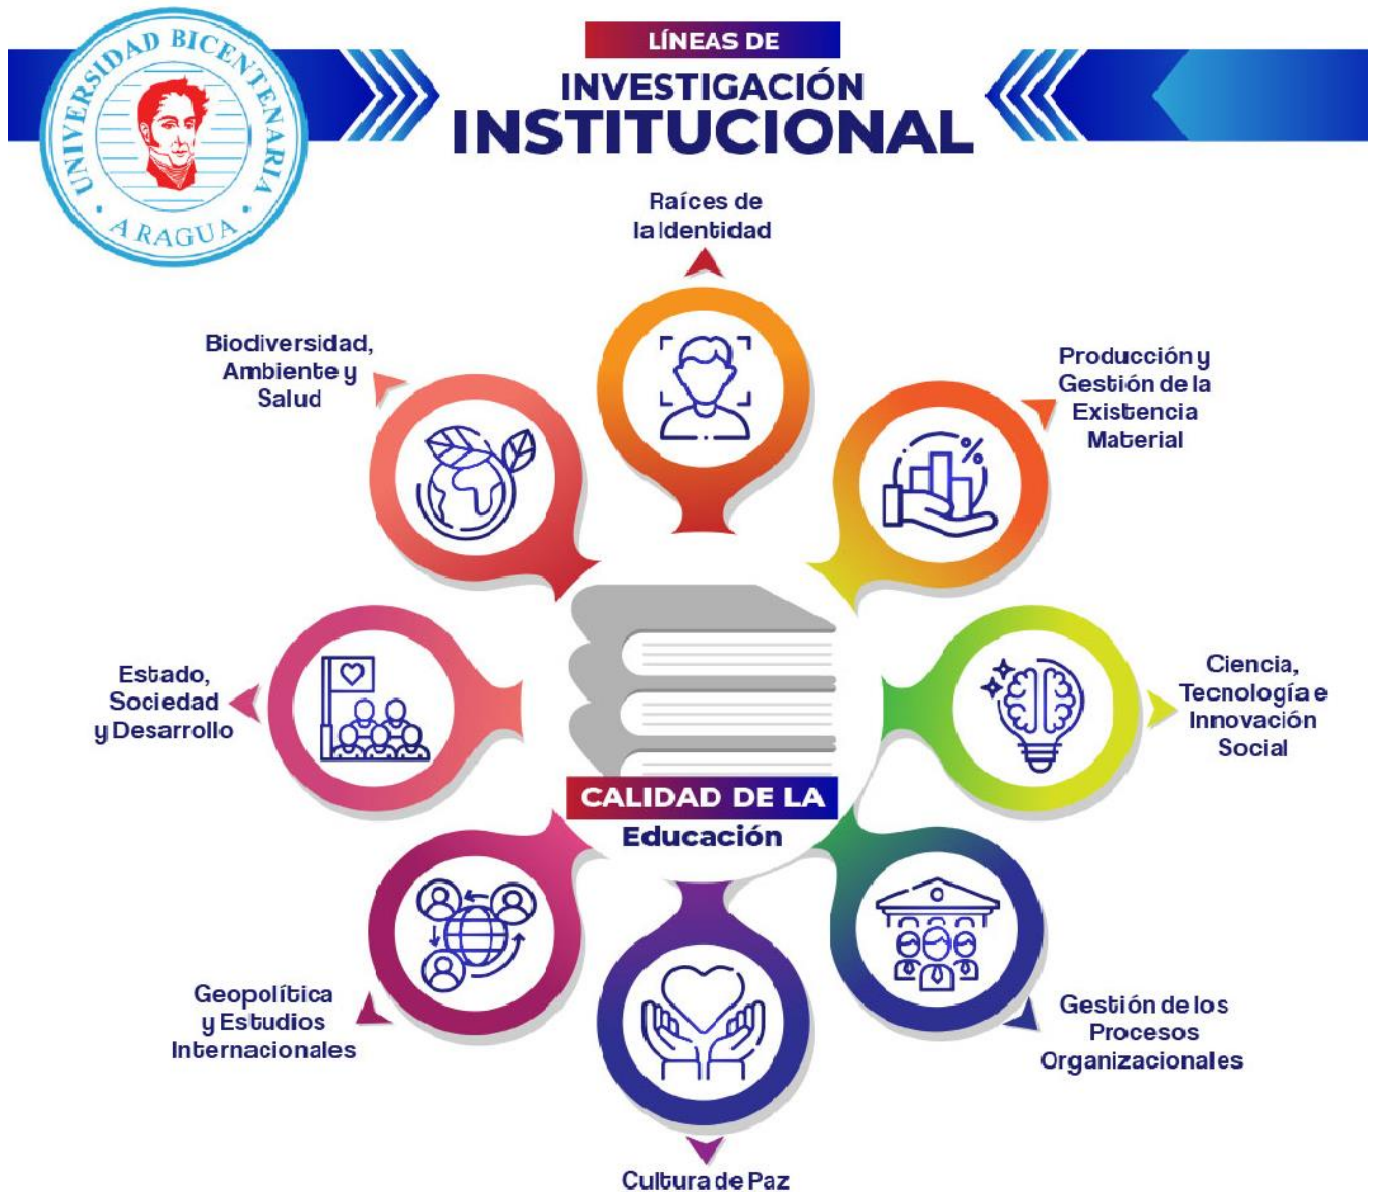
UNIVERSIDAD BICENTENARIA
ARAGUA

LÍNEAS DE
INVESTIGACIÓN
INSTITUCIONAL

Raíces de la Identidad

Biodiversidad, Ambiente y Salud

Producción y Gestión de la Existencia Material

Estado, Sociedad y Desarrollo

Ciencia, Tecnología e Innovación Social

CALIDAD DE LA
Educación

Geopolítica y Estudios Internacionales

Gestión de los Procesos Organizacionales

Cultura de Paz